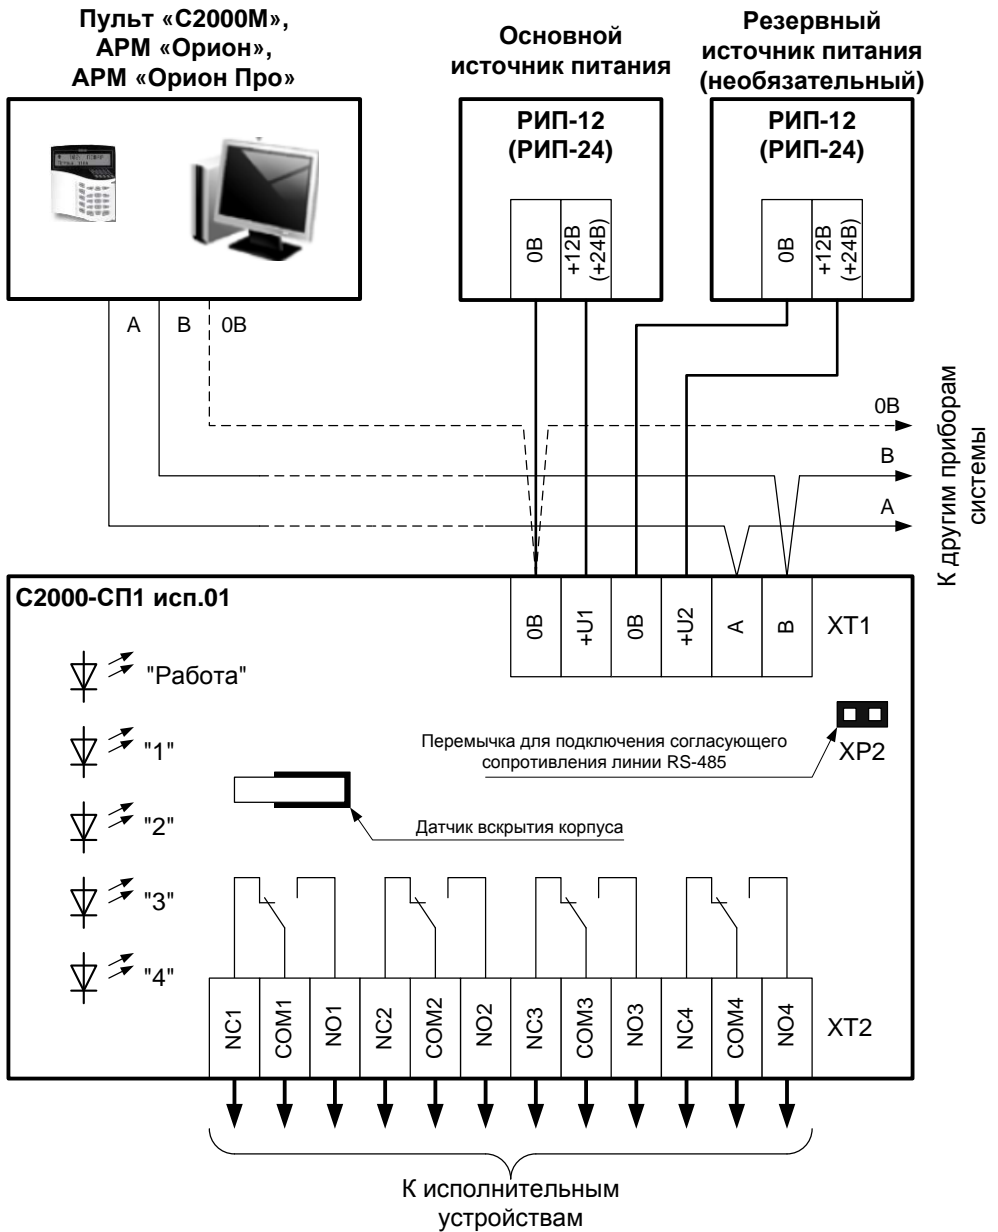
Пульт «С2000М», АРМ «Орион», АРМ «Орион Про»

Основной источник питания

Резервный источник питания (необязательный)

РИП-12 (РИП-24)

0В

+12В (+24В)

РИП-12 (РИП-24)

0В

+12В (+24В)

А

В

0В

0В

В

А

К другим приборам системы

С2000-СП1 исп.01

| 0В | +U1 | 0В | +U2 | А | В |
|---|---|---|---|---|---|

ХТ1

"Работа"

"1"

"2"

"3"

"4"

Перемычка для подключения согласующего сопротивления линии RS-485

ХР2

Датчик вскрытия корпуса

| NC1 | COM1 | NO1 | NC2 | COM2 | NO2 | NC3 | COM3 | NO3 | NC4 | COM4 | NO4 |
|---|---|---|---|---|---|---|---|---|---|---|---|

ХТ2

К исполнительным устройствам